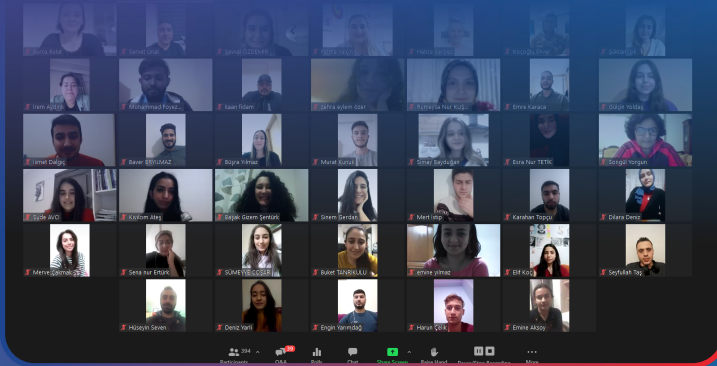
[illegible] | Servet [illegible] | Şevval ÖZDEMİR | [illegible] | Hatice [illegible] | Büşra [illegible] | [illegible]

İrem Aydın | Muhammad Feyaz... | kaan fidan | zehra eylem öder | Rumeysa Nur Kuş... | Emre Kanaca | Gülşen Yıldız

Umut Dalgıç | Baver ERYILMAZ | Büşra Yılmaz | Murat Kurt | Simay Saydugan | Esra Nur TETİK | Songül Yorgan

Şule AVCI | Kıyılcım Ateş | Selşan Gizem Şentürk | Sinem Serdar | Mert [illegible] | Karahan Topçu | Dilara Deniz

Merve Çakmak | Sena nur Ertürk | SÜMEYYE COŞAR | Buket TANRIKULU | emine yılmaz | Elif Koç | Seyfullah Taş

Hüseyin Seven | Deniz Yarlı | Engin Yanındağ | Harun Çelik | Emine Akşoy

394 Participants | 30 Q&A | Polls | Chat | Share Screen | Raise Hand | Recording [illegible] | More